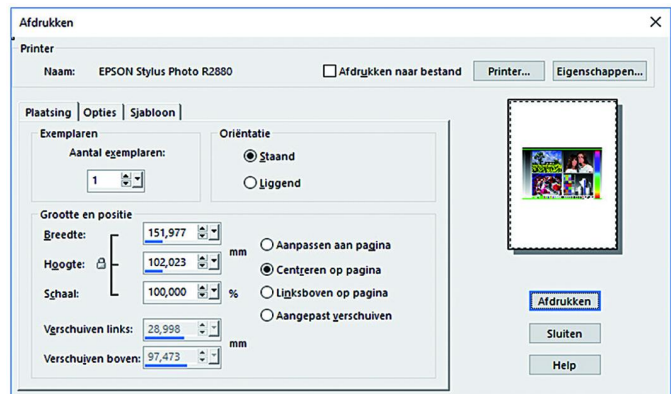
Afdrukken

Printer
Naam: EPSON Stylus Photo R2880
Afdrukken naar bestand
Printer...
Eigenschappen...

Plaatsing | Opties | Sjabloon

Exemplaren
Aantal exemplaren:
1

Oriëntatie
Staand
Liggend

Grootte en positie
Breedte: 151,977
Hoogte: 102,023
mm
Schaal: 100,000 %
Aanpassen aan pagina
Centreren op pagina
Linksboven op pagina
Aangepast verschuiven
Verschuiven links: 28,998
Verschuiven boven: 97,473
mm

Afdrukken
Sluiten
Help